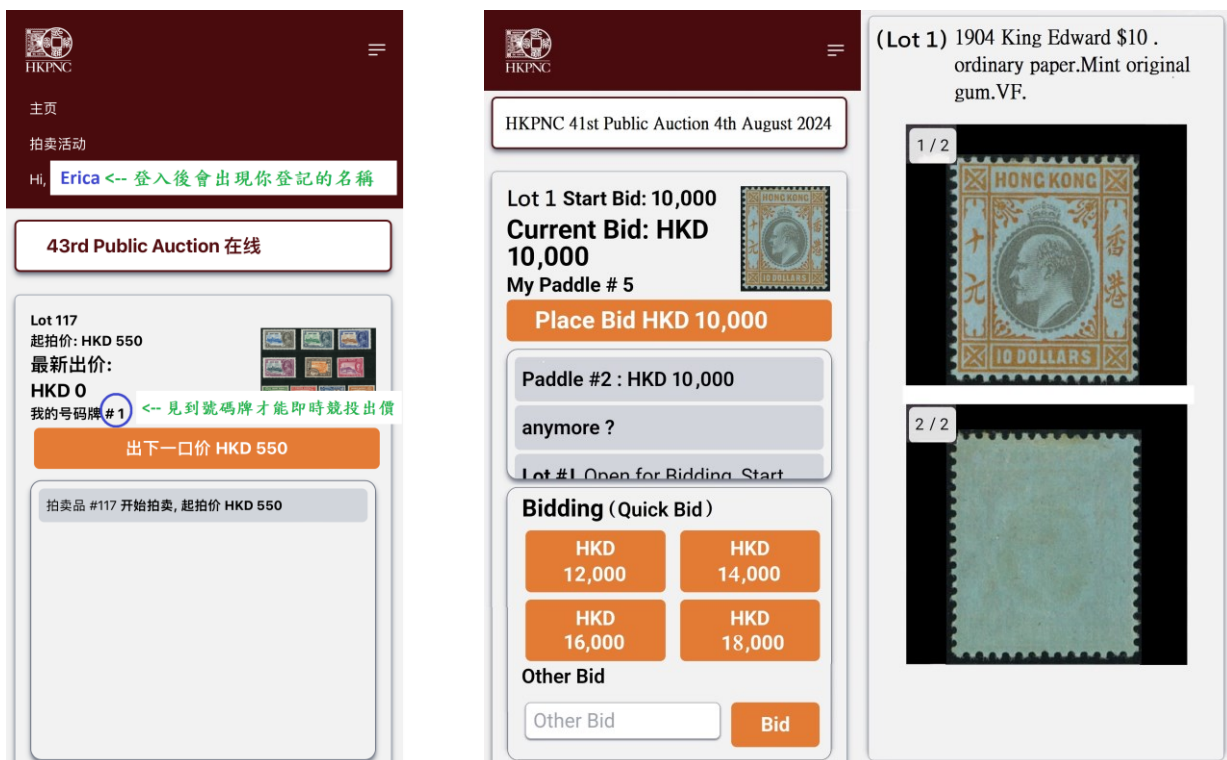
HKPNC

主页

拍卖活动

Hi, Erica <-- 登入後會出現你登記的名稱

43rd Public Auction 在线

Lot 117
起拍价: HKD 550
最新出价:
HKD 0
我的号码牌 # 1 <-- 見到號碼牌才能即時競投出價

出下一口价 HKD 550

拍卖品 #117 开始拍卖, 起拍价 HKD 550

HKPNC

HKPNC 41st Public Auction 4th August 2024

Lot 1 Start Bid: 10,000
Current Bid: HKD 10,000
My Paddle # 5

HONG KONG
10 DOLLARS

Place Bid HKD 10,000

Paddle #2 : HKD 10,000

anymore ?

Lot #1 Open for Bidding. Start

Bidding (Quick Bid)

| HKD 12,000 | HKD 14,000 |
|---|---|
| HKD 16,000 | HKD 18,000 |

Other Bid

Other Bid

Bid

(Lot 1) 1904 King Edward $10 . ordinary paper.Mint original gum.VF.

1 / 2

HONG KONG
十元 香港
10 DOLLARS

2 / 2